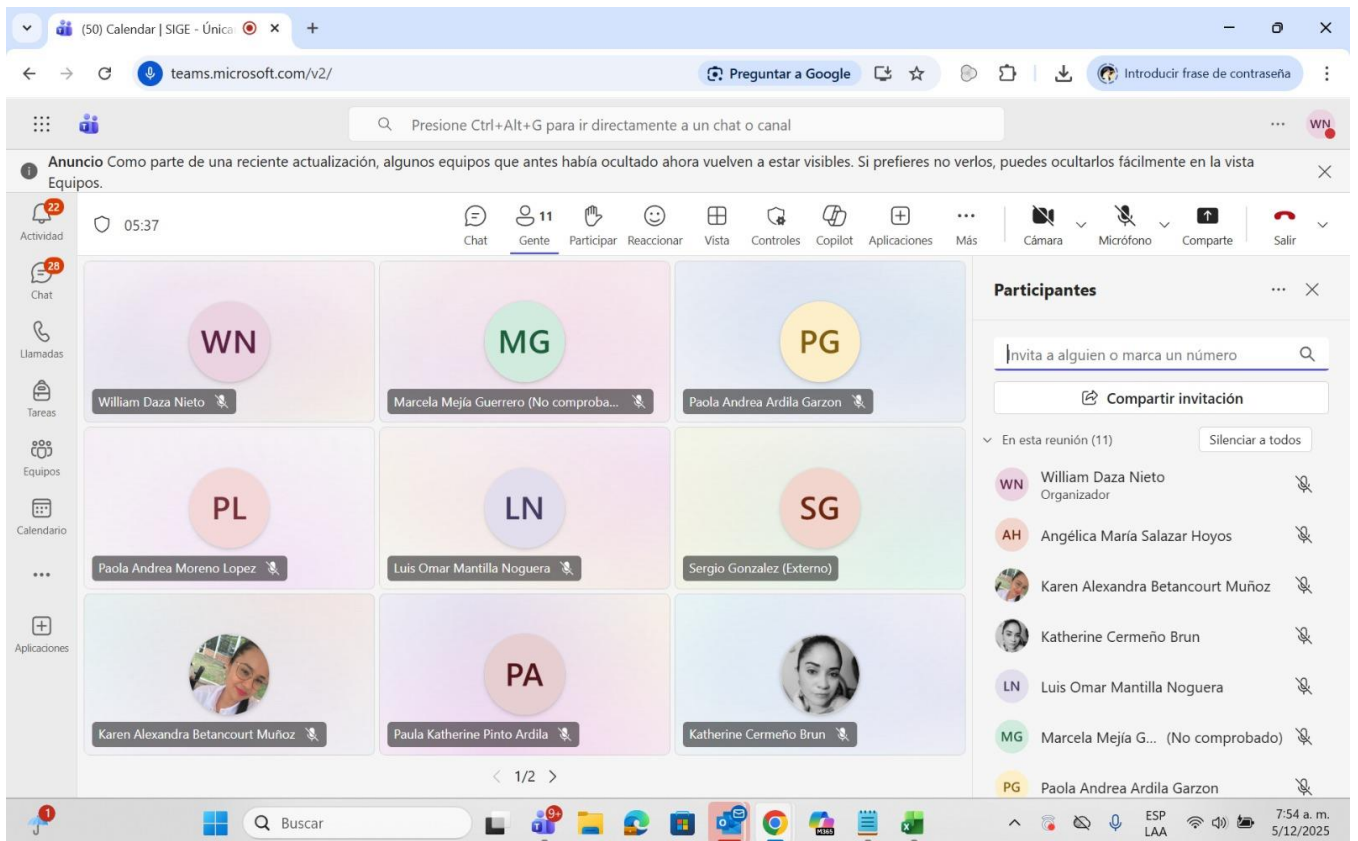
(50) Calendar | SIGE - Únic ×
+

teams.microsoft.com/v2/
Preguntar a Google
Introducir frase de contraseña

Presione Ctrl+Alt+G para ir directamente a un chat o canal
WN

Anuncio Como parte de una reciente actualización, algunos equipos que antes había ocultado ahora vuelven a estar visibles. Si prefieres no verlos, puedes ocultarlos fácilmente en la vista Equipos.

22
Actividad
28
Chat
Llamadas
Tareas
Equipos
Calendario
...
Aplicaciones

05:37
Chat
11
Gente
Participar
Reaccionar
Vista
Controles
Copilot
Aplicaciones
Más
Cámara
Micrófono
Comparte
Salir

WN
William Daza Nieto
MG
Marcela Mejía Guerrero (No comproba...
PG
Paola Andrea Ardila Garzon
PL
Paola Andrea Moreno Lopez
LN
Luis Omar Mantilla Noguera
SG
Sergio Gonzalez (Externo)
Karen Alexandra Betancourt Muñoz
PA
Paula Katherine Pinto Ardila
Katherine Cermeño Brun

1/2

Participantes
Invita a alguien o marca un número
Compartir invitación
En esta reunión (11)
Silenciar a todos
WN William Daza Nieto
Organizador
AH Angélica María Salazar Hoyos
Karen Alexandra Betancourt Muñoz
Katherine Cermeño Brun
LN Luis Omar Mantilla Noguera
MG Marcela Mejía G... (No comprobado)
PG Paola Andrea Ardila Garzon

1
Buscar
9+
M365
ESP
LAA
7:54 a. m.
5/12/2025